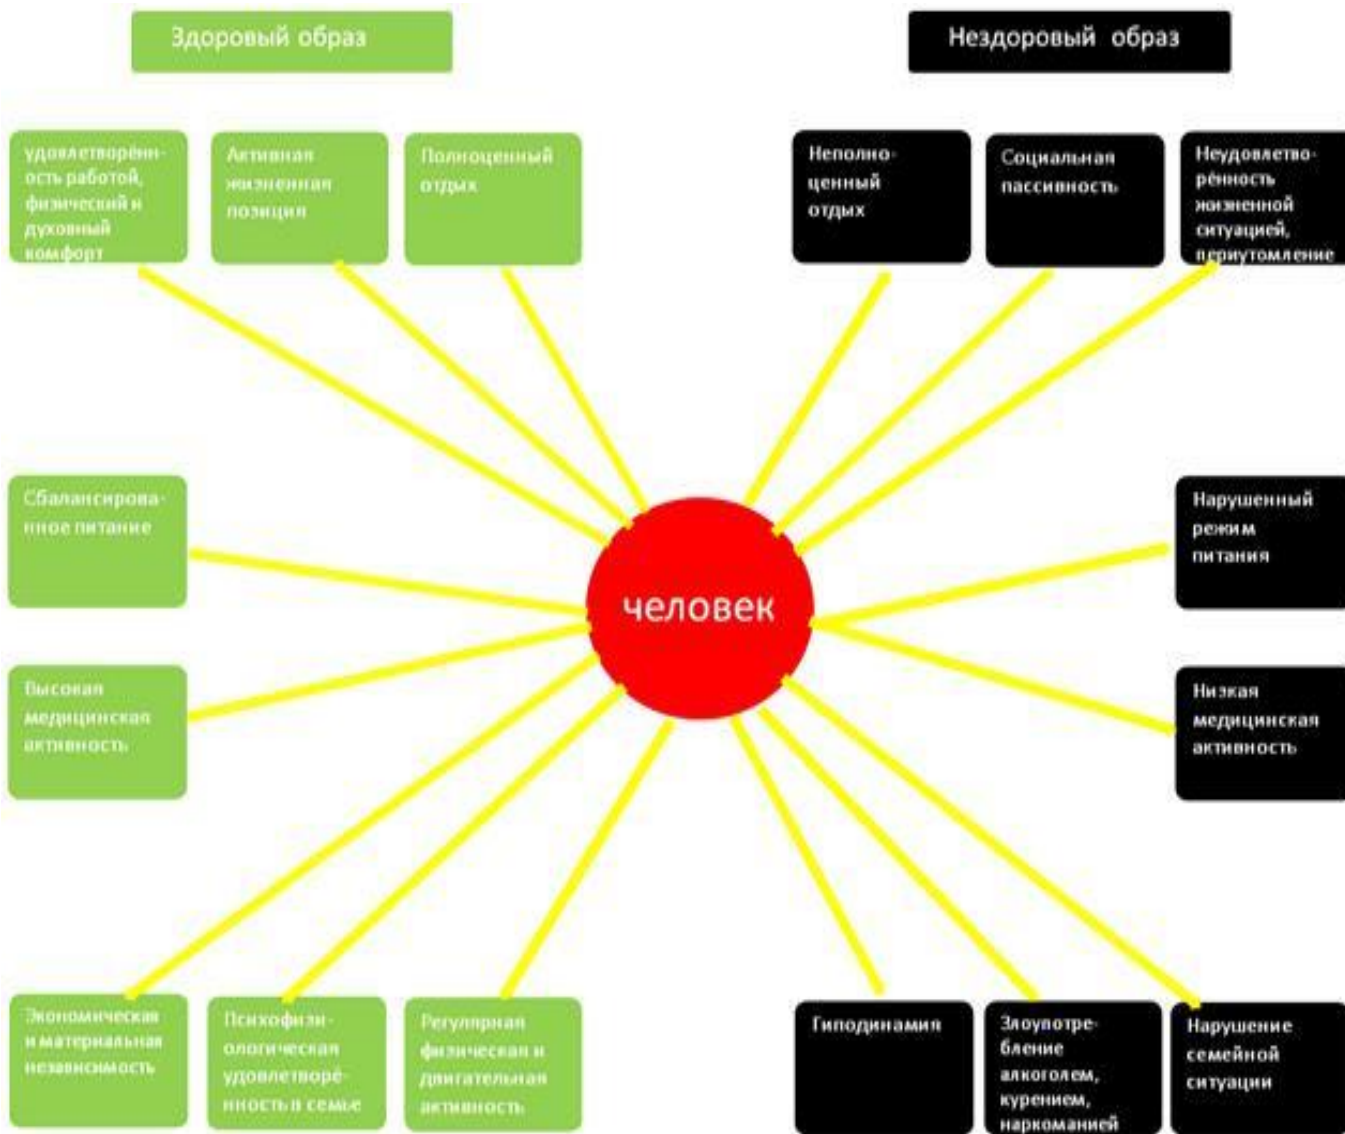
Здоровый образ

Нездоровый образ

удовлетворённость работой, физический и духовный комфорт

Активная жизненная позиция

Полноценный отдых

Неполноценный отдых

Социальная пассивность

Неудовлетворённость жизненной ситуацией, переутомление

Сбалансированное питание

человек

Нарушенный режим питания

Высокая медицинская активность

Низкая медицинская активность

Экономическая и материальная независимость

Психофизиологическая удовлетворённость в семье

Регулярная физическая и двигательная активность

Гиподинамия

Злоупотребление алкоголем, курением, наркоманией

Нарушение семейной ситуации